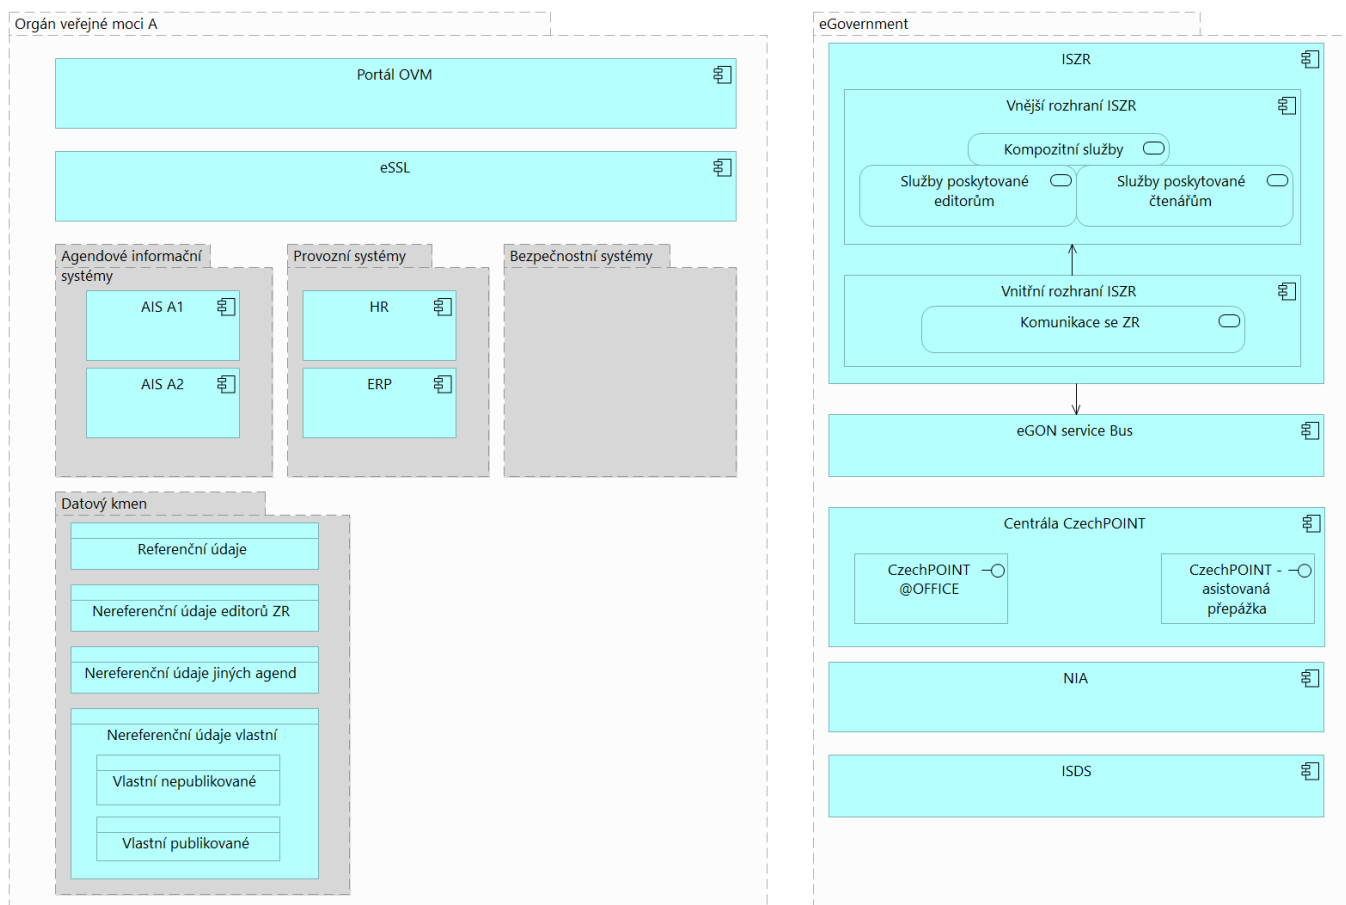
Orgán veřejné moci A

Portál OVM

eSSL

Agendové informační systémy

AIS A1

AIS A2

Provozní systémy

HR

ERP

Bezpečnostní systémy

Datový kmen

Referenční údaje

Nereferenční údaje editorů ZR

Nereferenční údaje jiných agend

Nereferenční údaje vlastní

Vlastní nepublikované

Vlastní publikované

eGovernment

ISZR

Vnější rozhraní ISZR

Kompozitní služby

Služby poskytované editorům

Služby poskytované čtenářům

Vnitřní rozhraní ISZR

Komunikace se ZR

eGON service Bus

Centrála CzechPOINT

CzechPOINT @OFFICE

CzechPOINT - asistovaná přepážka

NIA

ISDS